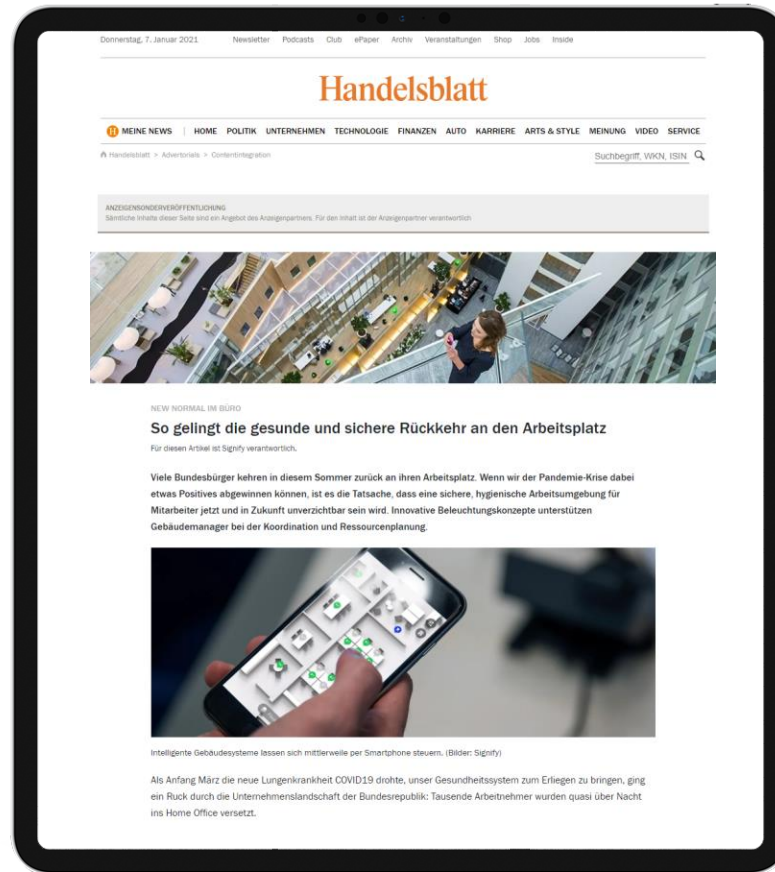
Donnerstag, 7. Januar 2021 Newsletter Podcasts Club ePaper Archiv Veranstaltungen Shop Jobs Inside

Handelsblatt

H MEINE NEWS | HOME POLITIK UNTERNEHMEN TECHNOLOGIE FINANZEN AUTO KARRIERE ARTS & STYLE MEINUNG VIDEO SERVICE

Handelsblatt > Advertorials > Contentintegration

Suchbegriff, WKN, ISIN

ANZEIGENSONDERVERÖFFENTLICHUNG
Sämtliche Inhalte dieser Seite sind ein Angebot des Anzeigenpartners. Für den Inhalt ist der Anzeigenpartner verantwortlich

NEW NORMAL IM BÜRO

So gelingt die gesunde und sichere Rückkehr an den Arbeitsplatz

Für diesen Artikel ist Signify verantwortlich.

Viele Bundesbürger kehren in diesem Sommer zurück an ihren Arbeitsplatz. Wenn wir der Pandemie-Krise dabei etwas Positives abgewinnen können, ist es die Tatsache, dass eine sichere, hygienische Arbeitsumgebung für Mitarbeiter jetzt und in Zukunft unverzichtbar sein wird. Innovative Beleuchtungskonzepte unterstützen Gebäudemanager bei der Koordination und Ressourcenplanung.

Intelligente Gebäudesysteme lassen sich mittlerweile per Smartphone steuern. (Bilder: Signify)

Als Anfang März die neue Lungenkrankheit COVID19 drohte, unser Gesundheitssystem zum Erliegen zu bringen, ging ein Ruck durch die Unternehmenslandschaft der Bundesrepublik: Tausende Arbeitnehmer wurden quasi über Nacht ins Home Office versetzt.